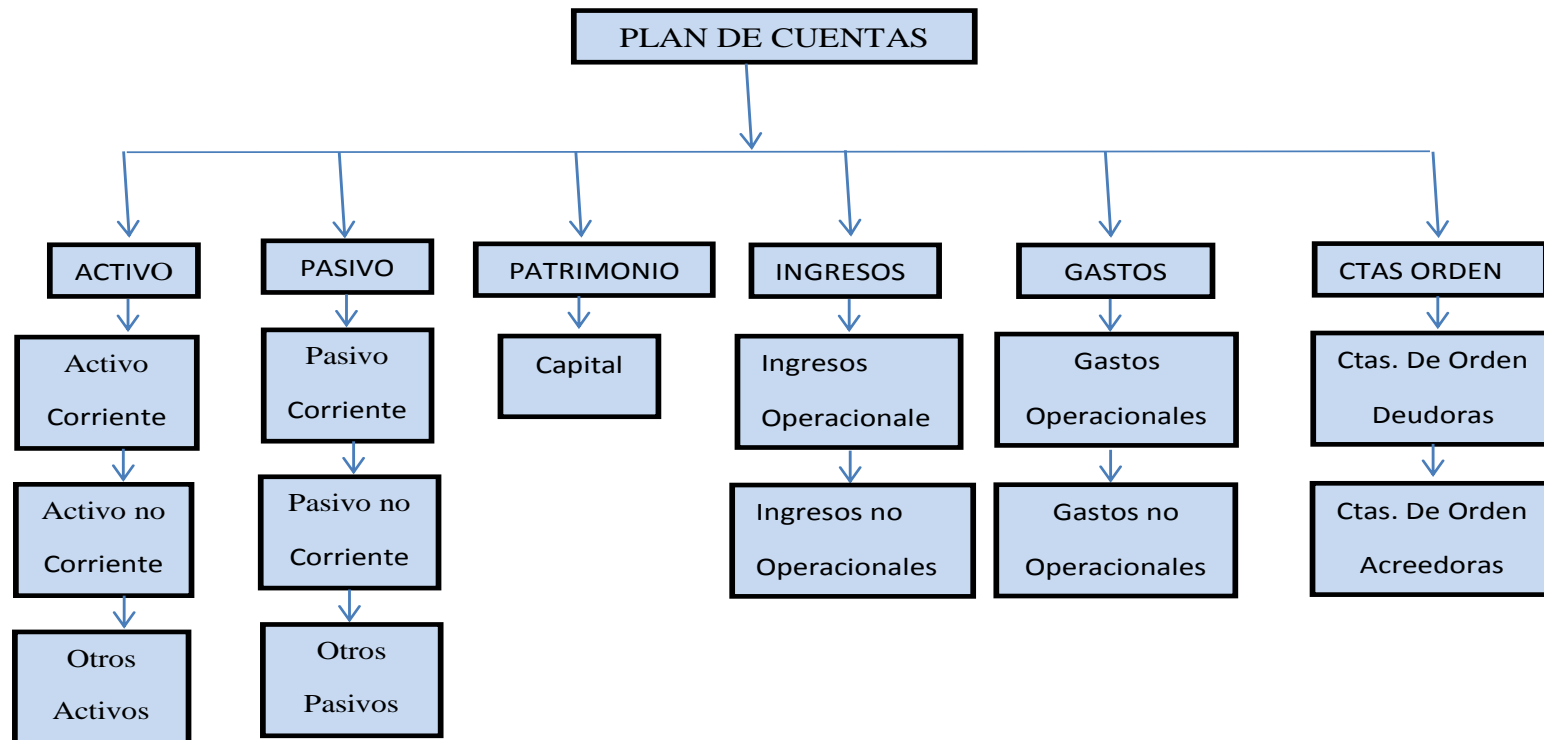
PLAN DE CUENTAS

ACTIVO

Activo Corriente

Activo no Corriente

Otros Activos

PASIVO

Pasivo Corriente

Pasivo no Corriente

Otros Pasivos

PATRIMONIO

Capital

INGRESOS

Ingresos Operacionale

Ingresos no Operacionales

GASTOS

Gastos Operacionales

Gastos no Operacionales

CTAS ORDEN

Ctas. De Orden Deudoras

Ctas. De Orden Acreedoras